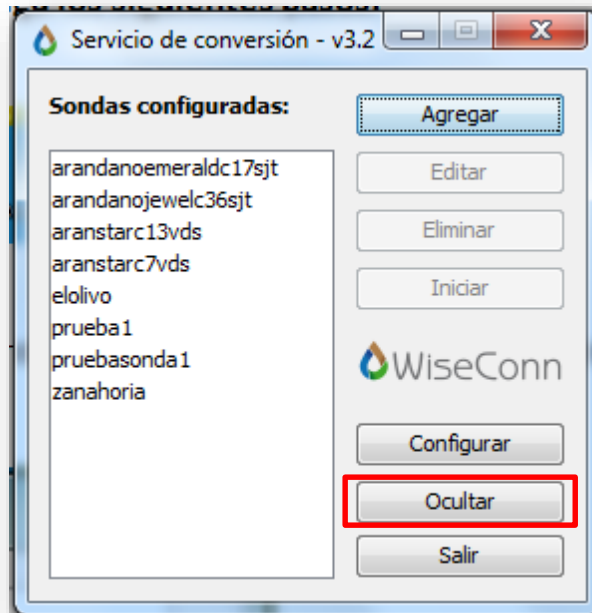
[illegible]

Servicio de conversión - v3.2

Sondas configuradas:

arandanoemeraldc17sjt
arandanojewelc36sjt
aranstarc13vds
aranstarc7vds
elolivo
prueba1
pruebasonda1
zanahoria

Agregar

Editar

Eliminar

Iniciar

WiseConn

Configurar

Ocultar

Salir